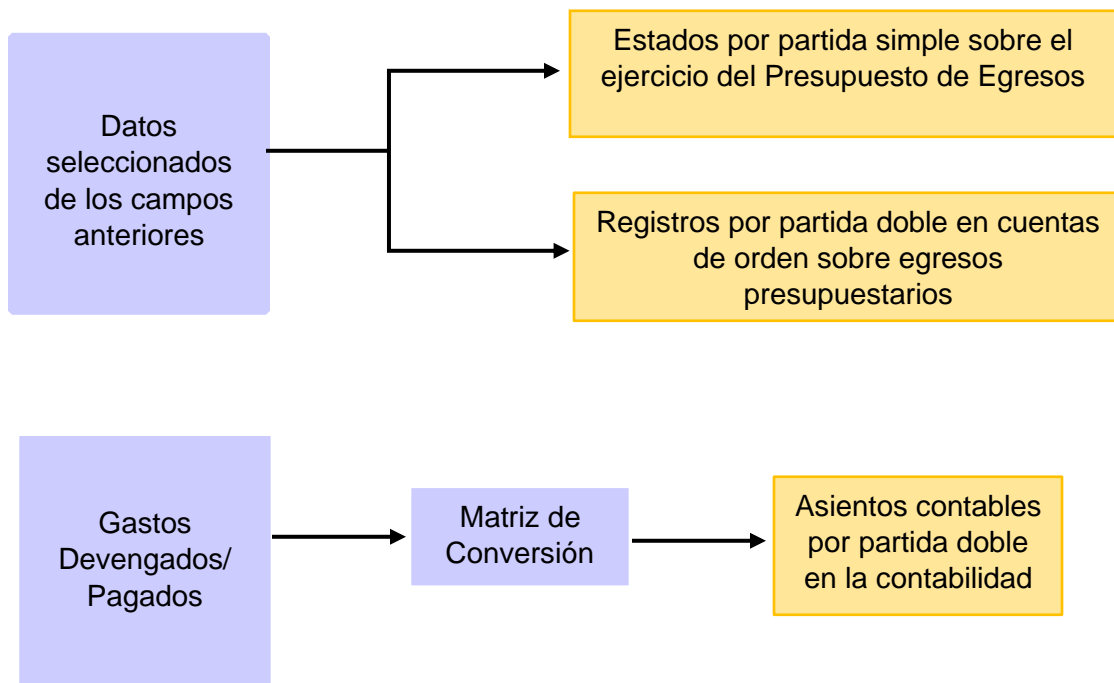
Datos seleccionados de los campos anteriores

Estados por partida simple sobre el ejercicio del Presupuesto de Egresos

Registros por partida doble en cuentas de orden sobre egresos presupuestarios

Gastos Devengados/ Pagados

Matriz de Conversión

Asientos contables por partida doble en la contabilidad